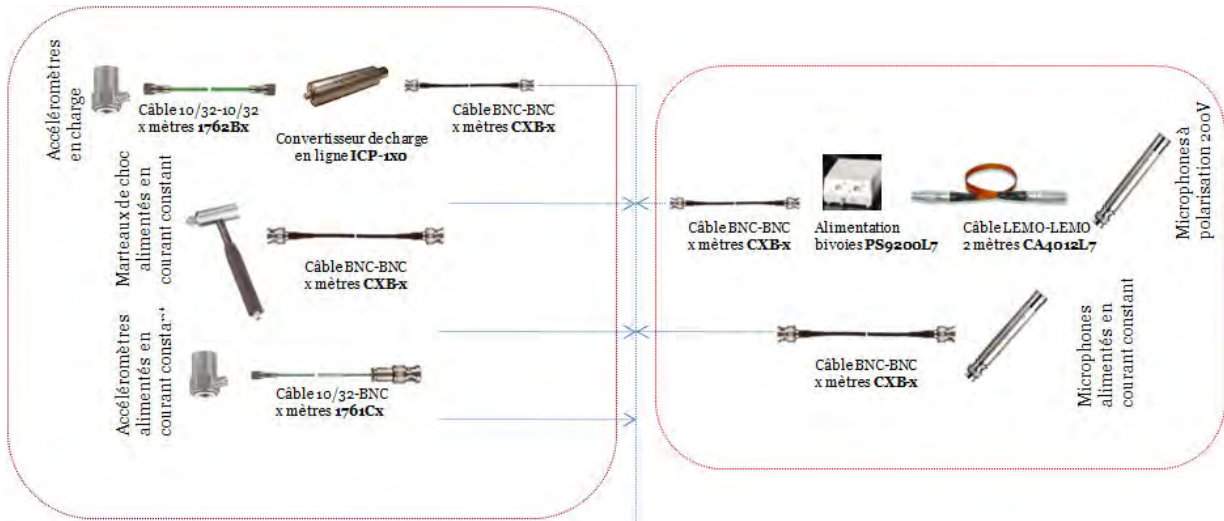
Accéléromètres en charge

Câble 10/32-10/32
x mètres **1762Bx**

Convertisseur de charge en ligne **ICP-1x0**

Câble BNC-BNC
x mètres **CXB-x**

Marteaux de choc alimentés en courant constant

Câble BNC-BNC
x mètres **CXB-x**

Accéléromètres alimentés en courant consta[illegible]

Câble 10/32-BNC
x mètres **1761Cx**

Câble BNC-BNC
x mètres **CXB-x**

Alimentation bivoies **PS9200L7**

Câble LEMO-LEMO
2 mètres **CA4012L7**

Microphones à polarisation 200V

Câble BNC-BNC
x mètres **CXB-x**

Microphones alimentés en courant constant